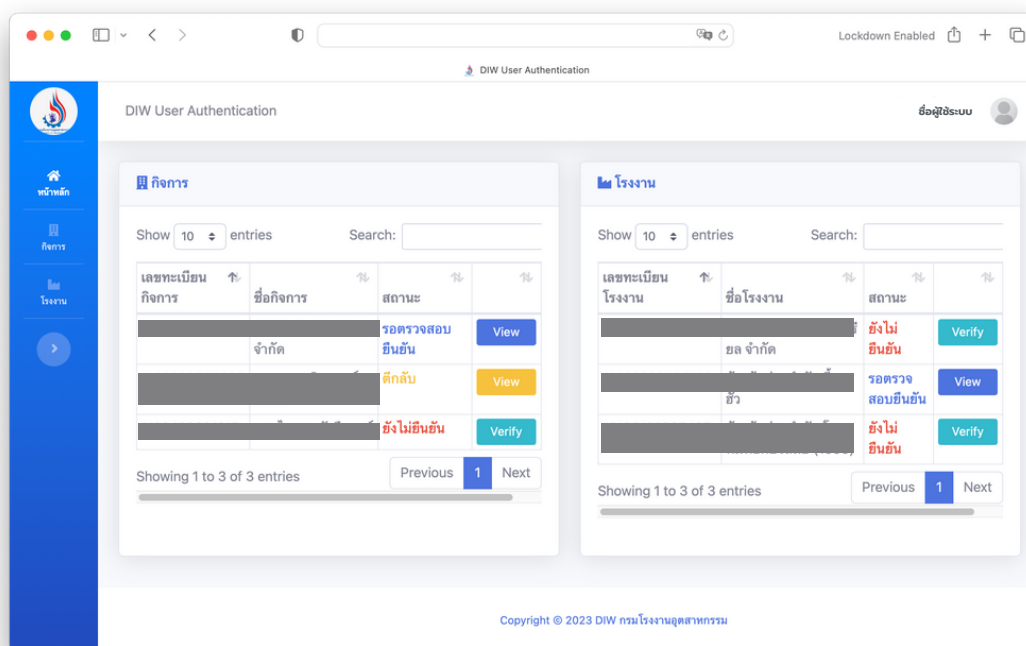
Lockdown Enabled

DIW User Authentication

หน้าหลัก
กิจการ
โรงงาน

DIW User Authentication

ชื่อผู้ใช้ระบบ

กิจการ

Show 10 entries Search:

| เลขทะเบียนกิจการ | ชื่อกิจการ | สถานะ | |
|---|---|---|---|
| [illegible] | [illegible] จำกัด | รอตรวจสอบยืนยัน | View |
| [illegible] | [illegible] | ตีกลับ | View |
| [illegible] | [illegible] | ยังไม่ยืนยัน | Verify |

Showing 1 to 3 of 3 entries

Previous 1 Next

โรงงาน

Show 10 entries Search:

| เลขทะเบียนโรงงาน | ชื่อโรงงาน | สถานะ | |
|---|---|---|---|
| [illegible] | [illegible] ยล จำกัด | ยังไม่ยืนยัน | Verify |
| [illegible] | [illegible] ฮั้ว | รอตรวจสอบยืนยัน | View |
| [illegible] | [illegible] | ยังไม่ยืนยัน | Verify |

Showing 1 to 3 of 3 entries

Previous 1 Next

Copyright © 2023 DIW กรมโรงงานอุตสาหกรรม